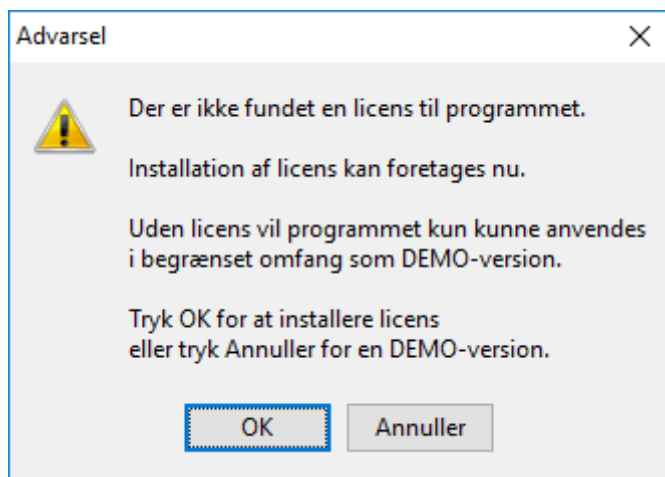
Advarsel

×

Der er ikke fundet en licens til programmet.

Installation af licens kan foretages nu.

Uden licens vil programmet kun kunne anvendes i begrænset omfang som DEMO-version.

Tryk OK for at installere licens
eller tryk Annuller for en DEMO-version.

OK

Annuller